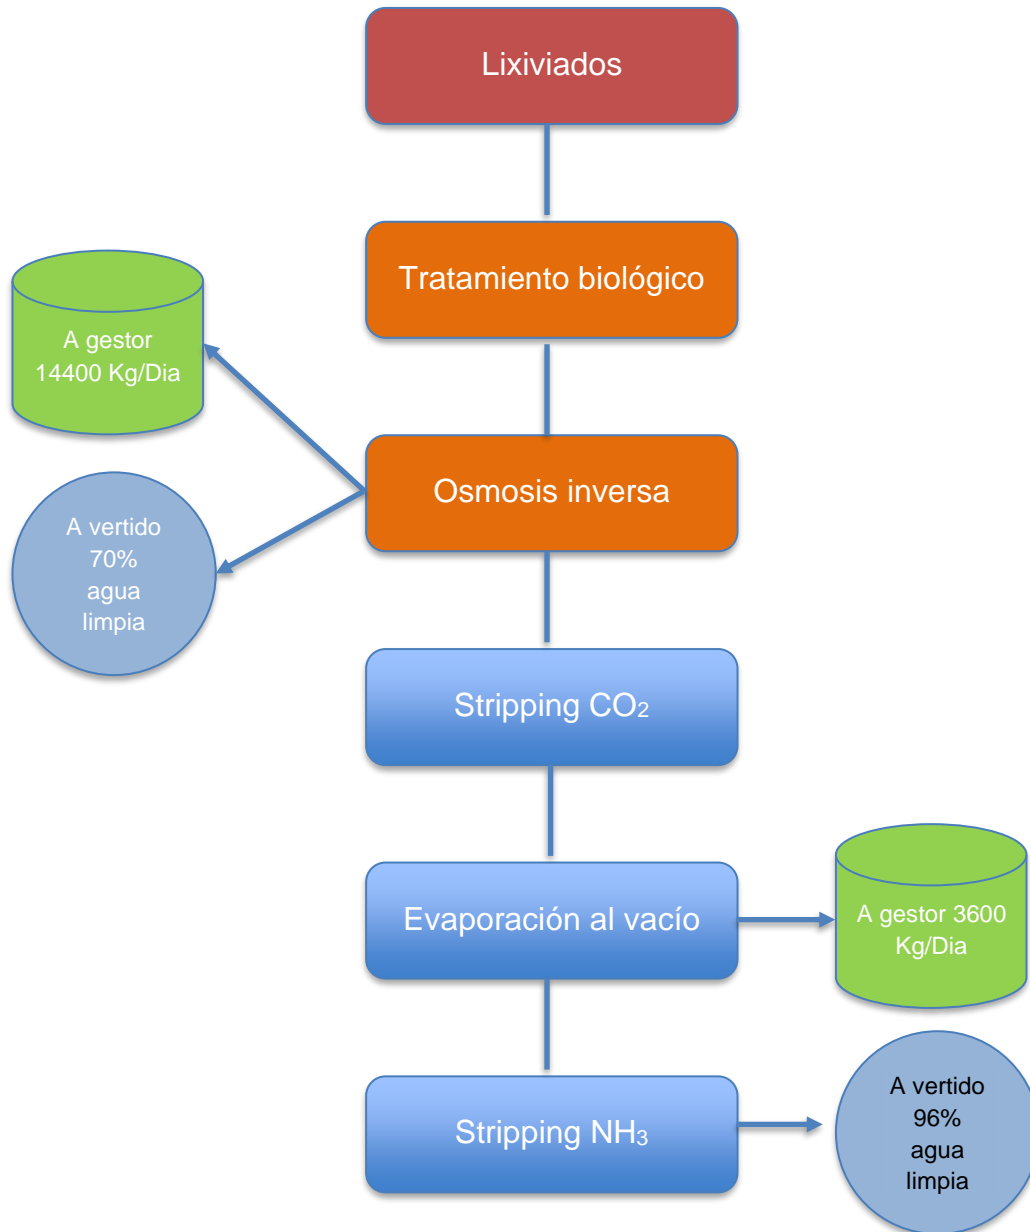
Lixiviados

Tratamiento biológico

A gestor 14400 Kg/Dia

Osmosis inversa

A vertido 70% agua limpia

Stripping $CO_2$

Evaporación al vacío

A gestor 3600 Kg/Dia

Stripping $NH_3$

A vertido 96% agua limpia